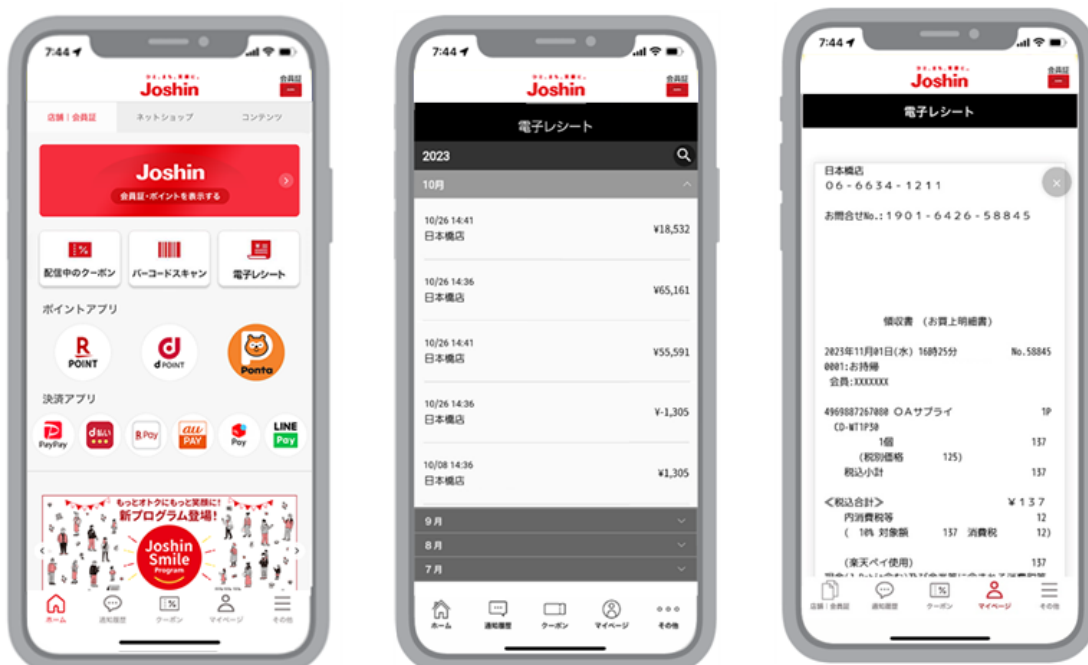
7:44

Joshin

会員証

店舗｜会員証 ネットショップ コンテンツ

Joshin
会員証・ポイントを表示する

配信中のクーポン バーコードスキャン 電子レシート

ポイントアプリ

R POINT
d POINT
Ponta

決済アプリ

PayPay
d払い
R Pay
au PAY
Pay
LINE Pay

もっとオトクにもっと笑顔に！
新プログラム登場！
Joshin Smile Program

ホーム 通知履歴 クーポン マイページ その他

7:44

Joshin

会員証

電子レシート

2023

10月

10/26 14:41
日本橋店
¥18,532

10/26 14:36
日本橋店
¥65,161

10/26 14:41
日本橋店
¥55,591

10/26 14:36
日本橋店
¥-1,305

10/08 14:36
日本橋店
¥1,305

9月
8月
7月

ホーム 通知履歴 クーポン マイページ その他

7:44

Joshin

会員証

電子レシート

日本橋店
06-6634-1211

お問合せNo.：1901-6426-58845

領収書 （お買上明細書）

2023年11月01日(水) 16時25分 No.58845
0001:お持帰
会員:XXXXXXX

4969887267080 ＯＡサプライ 1P
CD-WT1P30
1個 137
(税別価格 125)
税込小計 137

＜税込合計＞ ¥137
内消費税等 12
( 10% 対象額 137 消費税 12)

(楽天ペイ使用) 137

店舗｜会員証 通知履歴 クーポン マイページ その他